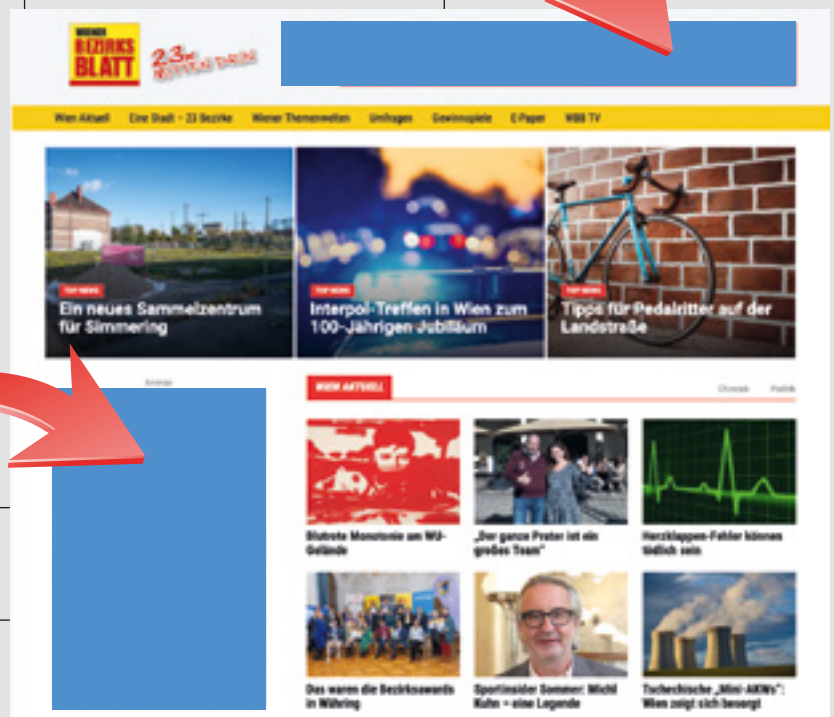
WIENER BEZIRKS BLATT

23x MITTENDRIN

Wien Aktuell Eine Stadt – 23 Bezirke Wiener Themenwelten Umfragen Gewinnspiele E-Paper WBB TV

TOP NEWS
Ein neues Sammelzentrum für Simmering

TOP NEWS
Interpol-Treffen in Wien zum 100-Jährigen Jubiläum

TOP NEWS
Tipps für Pedalritter auf der Landstraße

Anzeige

WIEN AKTUELL

Chronik Politik

Blutrote Monotonie am WU-Gelände

„Der ganze Prater ist ein großes Team"

Herzklappen-Fehler können tödlich sein

Das waren die Bezirksawards in Währing

Sportinsider Sommer: Michl Kuhn – eine Legende

Tschechische „Mini-AKWs": Wien zeigt sich besorgt